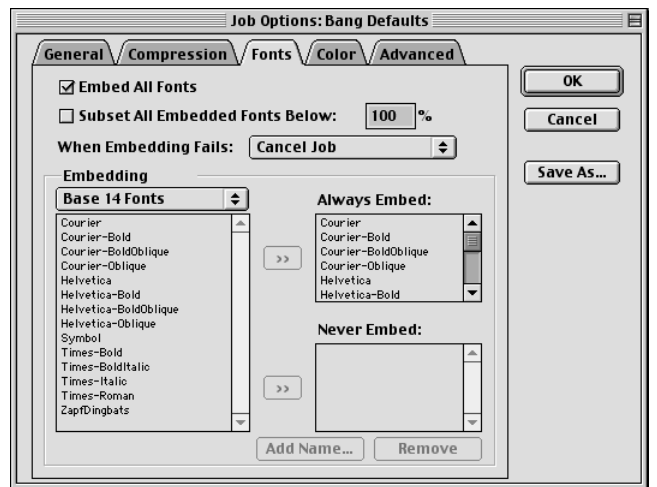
Job Options: Bang Defaults

General Compression Fonts Color Advanced

☑ Embed All Fonts

☐ Subset All Embedded Fonts Below: 100 %

When Embedding Fails: Cancel Job

Embedding

Base 14 Fonts

Courier
Courier-Bold
Courier-BoldOblique
Courier-Oblique
Helvetica
Helvetica-Bold
Helvetica-BoldOblique
Helvetica-Oblique
Symbol
Times-Bold
Times-BoldItalic
Times-Italic
Times-Roman
ZapfDingbats

>>

Always Embed:

Courier
Courier-Bold
Courier-BoldOblique
Courier-Oblique
Helvetica
Helvetica-Bold

Never Embed:

>>

Add Name... Remove

OK

Cancel

Save As...